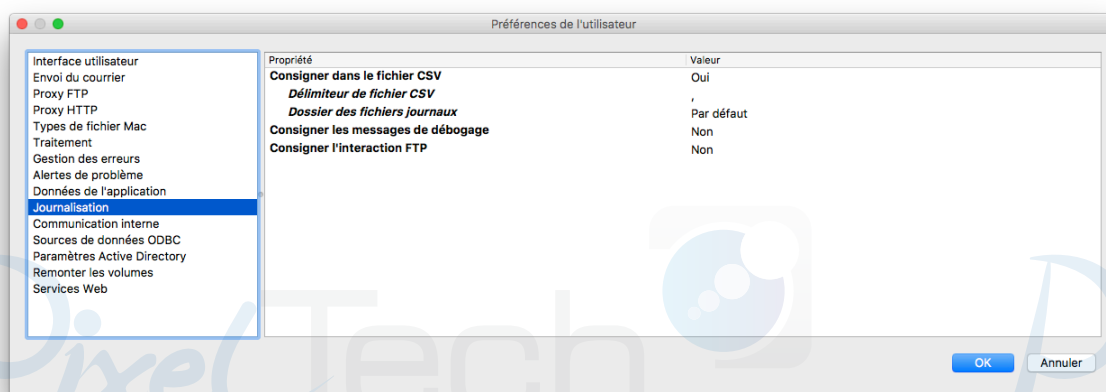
Préférences de l'utilisateur

Interface utilisateur
Envoi du courrier
Proxy FTP
Proxy HTTP
Types de fichier Mac
Traitement
Gestion des erreurs
Alertes de problème
Données de l'application
Journalisation
Communication interne
Sources de données ODBC
Paramètres Active Directory
Remonter les volumes
Services Web

| Propriété | Valeur |
|---|---|
| Consigner dans le fichier CSV | Oui |
| Délimiteur de fichier CSV | , |
| Dossier des fichiers journaux | Par défaut |
| Consigner les messages de débogage | Non |
| Consigner l'interaction FTP | Non |

OK
Annuler

Pixel Tech